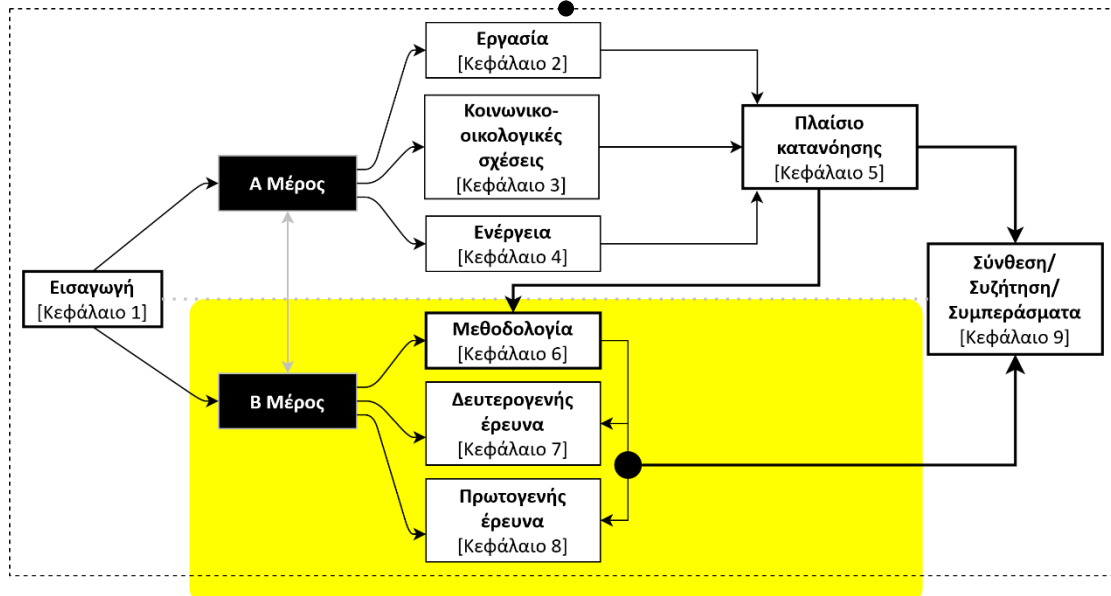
Εργασία
[Κεφάλαιο 2]

Κοινωνικο-οικολογικές σχέσεις
[Κεφάλαιο 3]

Α Μέρος

Ενέργεια
[Κεφάλαιο 4]

Πλαίσιο κατανόησης
[Κεφάλαιο 5]

Εισαγωγή
[Κεφάλαιο 1]

Σύνθεση/
Συζήτηση/
Συμπεράσματα
[Κεφάλαιο 9]

Μεθοδολογία
[Κεφάλαιο 6]

Β Μέρος

Δευτερογενής έρευνα
[Κεφάλαιο 7]

Πρωτογενής έρευνα
[Κεφάλαιο 8]